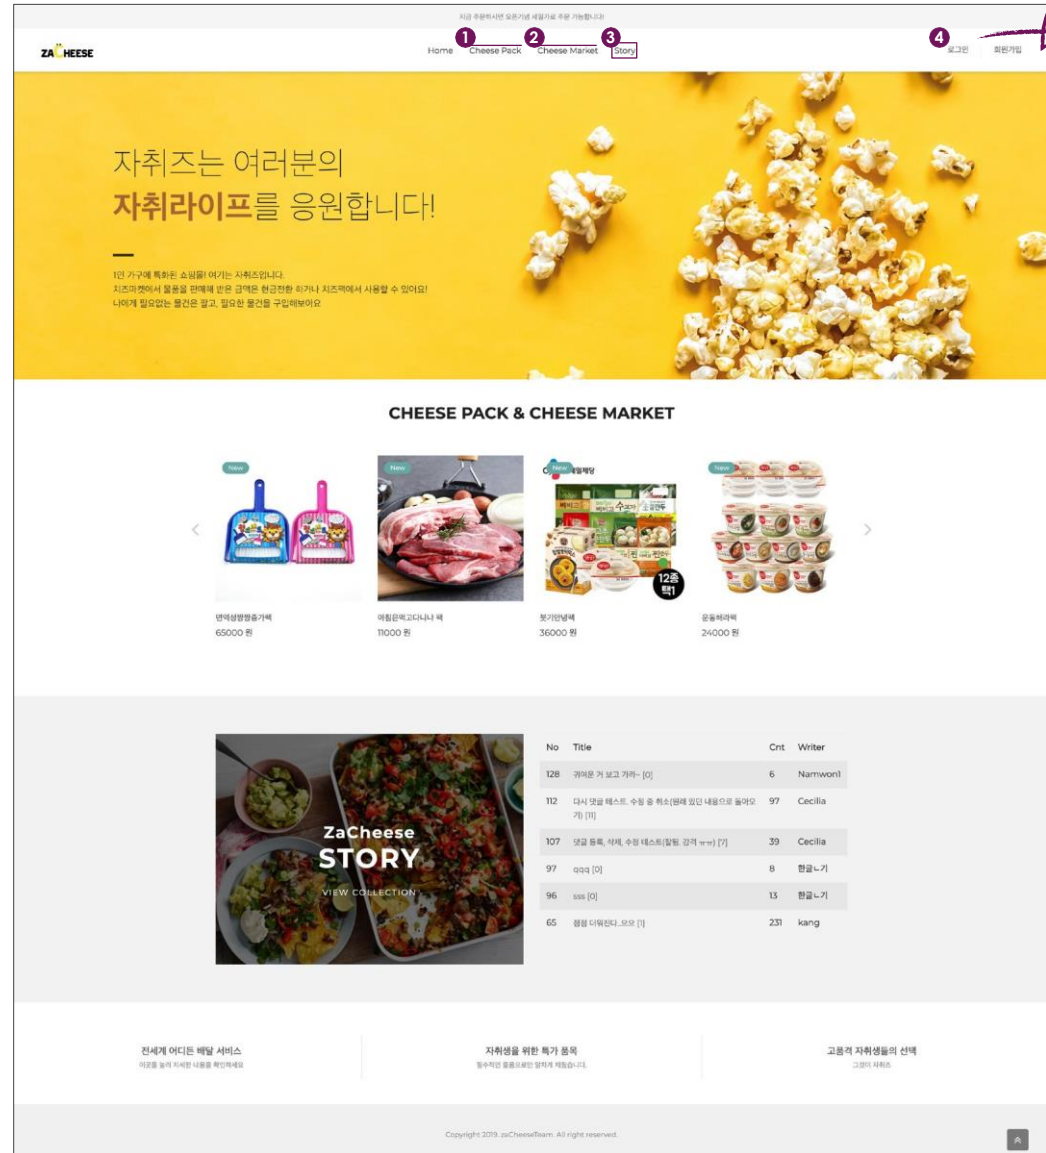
지금 주문하시면 오픈기념 세일가로 주문 가능합니다!

ZACHEESE

Home 1 Cheese Pack 2 Cheese Market 3 Story

4 로그인 회원가입

자취즈는 여러분의
자취라이프를 응원합니다!

1인 가구에 특화된 쇼핑몰! 여기는 자취즈입니다.
치즈마켓에서 물품을 판매해 받은 금액은 현금전환 하거나 치즈팩에서 사용할 수 있어요!
나에게 필요없는 물건은 팔고, 필요한 물건을 구입해보아요

CHEESE PACK & CHEESE MARKET

New
New
New
New

12종 택1

면역성팡팡즐거팩
65000 원

아침은먹고다니냐 팩
11000 원

핫기인냠팩
36000 원

운동하라팩
24000 원

ZaCheese
STORY
VIEW COLLECTION

| No | Title | Cnt | Writer |
|---|---|---|---|
| 128 | 귀여운 거 보고 가라~ [0] | 6 | Namwon1 |
| 112 | 다시 댓글 테스트, 수정 중 취소(원래 있던 내용으로 돌아오기) [11] | 97 | Cecilia |
| 107 | 댓글 등록, 삭제, 수정 테스트(칼림, 강적 ㅠㅠ) [7] | 39 | Cecilia |
| 97 | qqq [0] | 8 | 한글ㄴ기 |
| 96 | sss [0] | 13 | 한글ㄴ기 |
| 65 | 점점 더워진다..으으 [1] | 231 | kang |

전세계 어디든 배달 서비스
이곳을 눌러 자세한 내용을 확인하세요

자취생을 위한 특가 품목
필수적인 물품으로만 알차게 채웠습니다.

고품격 자취생들의 선택
그것이 자취즈

Copyright 2019. zaCheeseTeam. All right reserved.